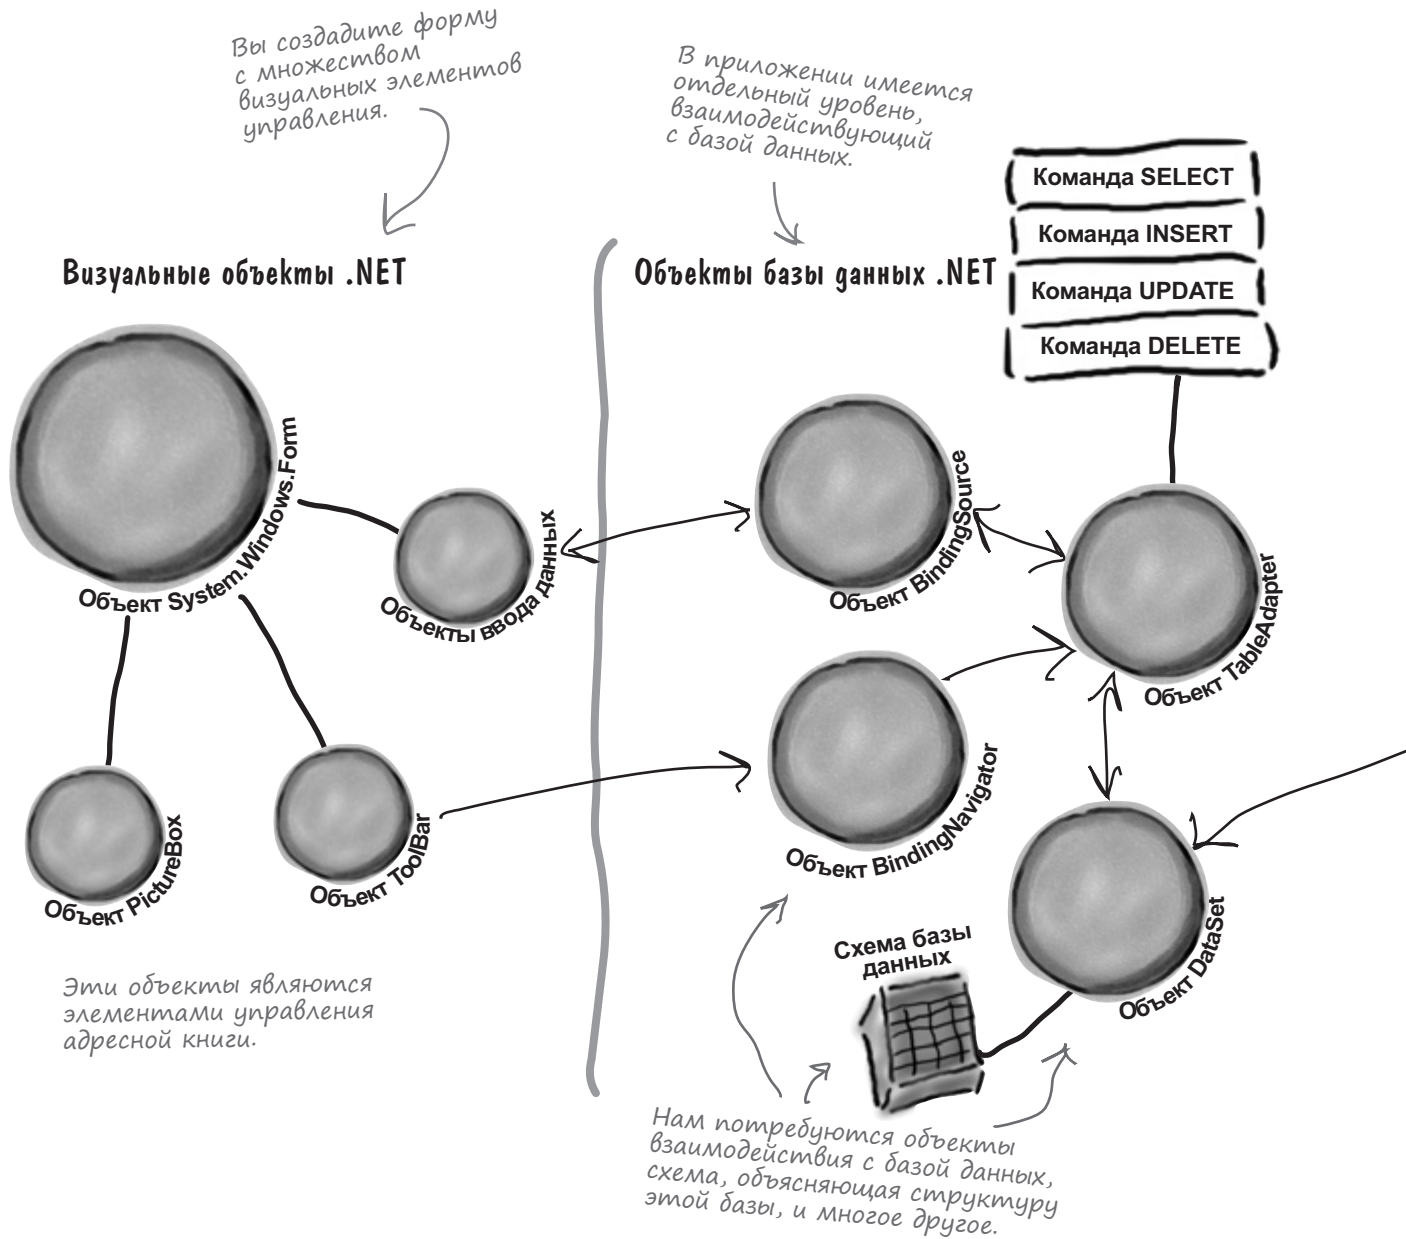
Вы создадите форму с множеством визуальных элементов управления.

В приложении имеется отдельный уровень, взаимодействующий с базой данных.

Команда SELECT
Команда INSERT
Команда UPDATE
Команда DELETE

Визуальные объекты .NET

Объекты базы данных .NET

Объект System.Windows.Form

Объекты ввода данных

Объект BindingSource

Объект TableAdapter

Объект BindingNavigator

Объект PictureBox

Объект ToolBar

Объект DataSet

Схема базы данных

Эти объекты являются элементами управления адресной книги.

Нам потребуются объекты взаимодействия с базой данных, схема, объясняющая структуру этой базы, и многое другое.